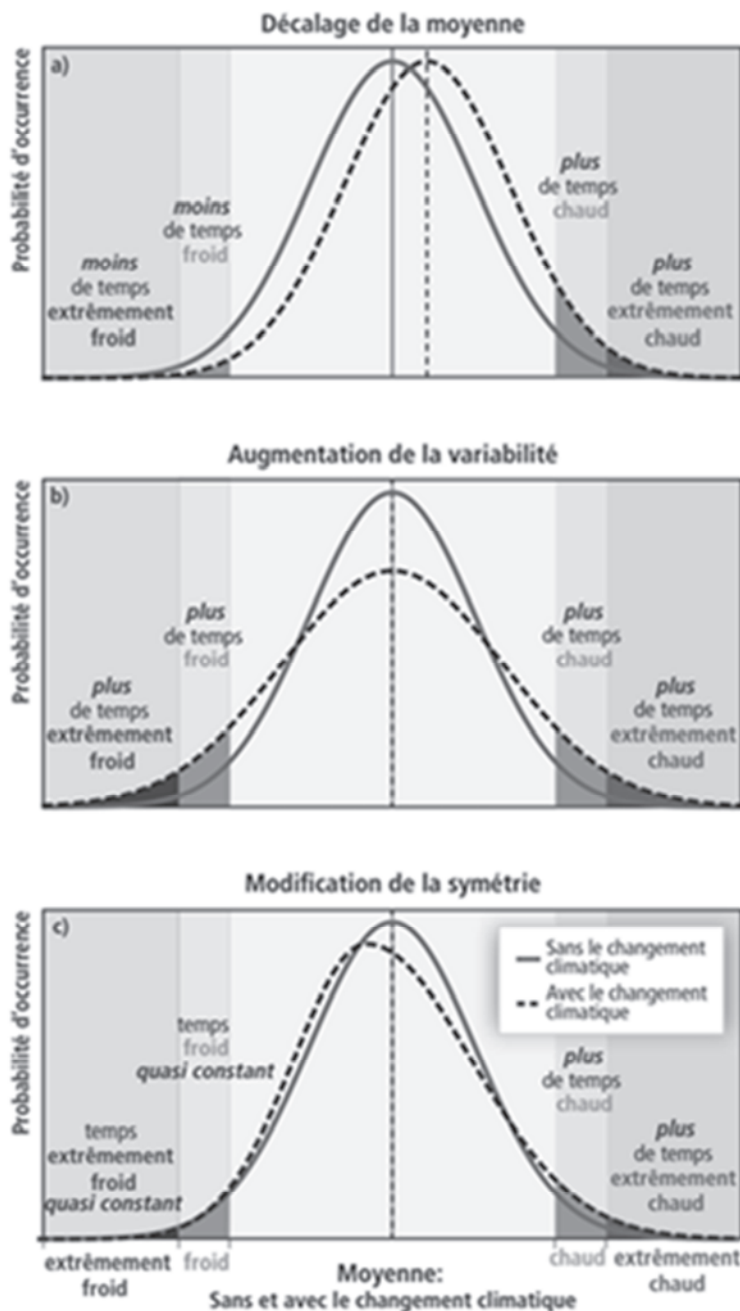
Décalage de la moyenne

a)

Probabilité d'occurrence

moins de temps extrêmement froid

moins de temps froid

plus de temps chaud

plus de temps extrêmement chaud

Augmentation de la variabilité

b)

Probabilité d'occurrence

plus de temps extrêmement froid

plus de temps froid

plus de temps chaud

plus de temps extrêmement chaud

Modification de la symétrie

c)

Probabilité d'occurrence

— Sans le changement climatique
-- Avec le changement climatique

temps extrêmement froid quasi constant

temps froid quasi constant

plus de temps chaud

plus de temps extrêmement chaud

extrêmement froid

froid

Moyenne:
Sans et avec le changement climatique

chaud

extrêmement chaud